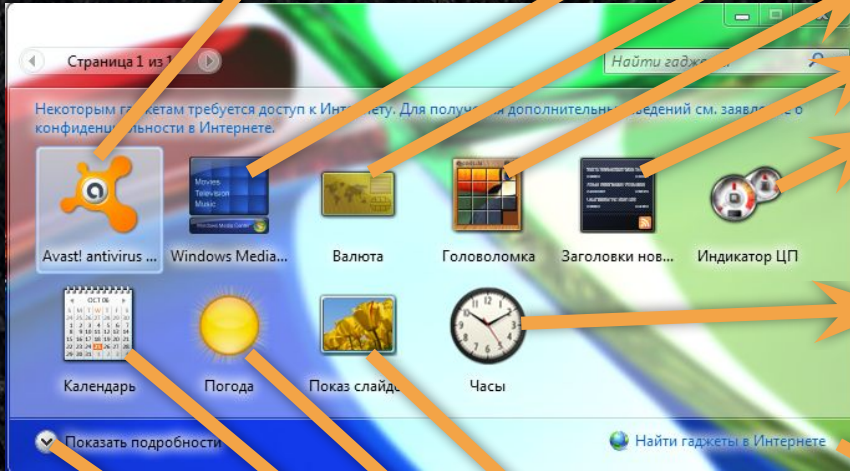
Страница 1 из 1

Найти гаджеты

Некоторым гаджетам требуется доступ к Интернету. Для получения дополнительных сведений см. заявление о конфиденциальности в Интернете.

Avast! antivirus ...

Movies
Television
Music
Windows Media Center

Windows Media...

Валюта

Головоломка

Заголовки нов...

Индикатор ЦП

ОКТ 06

Календарь

Погода

Показ слайдов

Часы

Показать подробности

Найти гаджеты в Интернете